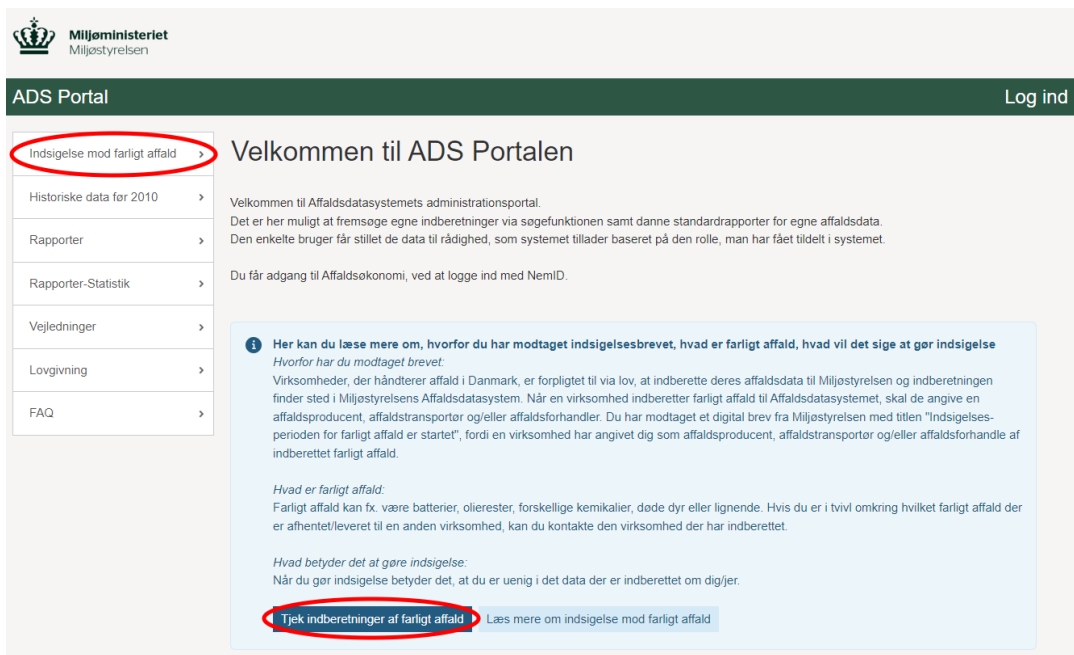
Miljøministeriet
Miljøstyrelsen

ADS Portal

Log ind

Indsigelse mod farligt affald ›
Historiske data før 2010 ›
Rapporter ›
Rapporter-Statistik ›
Vejledninger ›
Lovgivning ›
FAQ ›

Velkommen til ADS Portalen

Velkommen til Affaldsdatasystemets administrationsportal.
Det er her muligt at fremsøge egne indberetninger via søgefunktionen samt danne standardrapporter for egne affaldsdata.
Den enkelte bruger får stillet de data til rådighed, som systemet tillader baseret på den rolle, man har fået tildelt i systemet.

Du får adgang til Affaldsøkonomi, ved at logge ind med NemID.

Her kan du læse mere om, hvorfor du har modtaget indsigelsesbrevet, hvad er farligt affald, hvad vil det sige at gør indsigelse
Hvorfor har du modtaget brevet:
Virksomheder, der håndterer affald i Danmark, er forpligtet til via lov, at indberette deres affaldsdata til Miljøstyrelsen og indberetningen finder sted i Miljøstyrelsens Affaldsdatasystem. Når en virksomhed indberetter farligt affald til Affaldsdatasystemet, skal de angive en affaldsproducent, affaldstransportør og/eller affaldsforhandler. Du har modtaget et digital brev fra Miljøstyrelsen med titlen "Indsigelses-perioden for farligt affald er startet", fordi en virksomhed har angivet dig som affaldsproducent, affaldstransportør og/eller affaldsforhandle af indberettet farligt affald.

Hvad er farligt affald:
Farligt affald kan fx. være batterier, olierester, forskellige kemikalier, døde dyr eller lignende. Hvis du er i tvivl omkring hvilket farligt affald der er afhentet/leveret til en anden virksomhed, kan du kontakte den virksomhed der har indberettet.

Hvad betyder det at gøre indsigelse:
Når du gør indsigelse betyder det, at du er uenig i det data der er indberettet om dig/jer.

Tjek indberetninger af farligt affald
Læs mere om indsigelse mod farligt affald